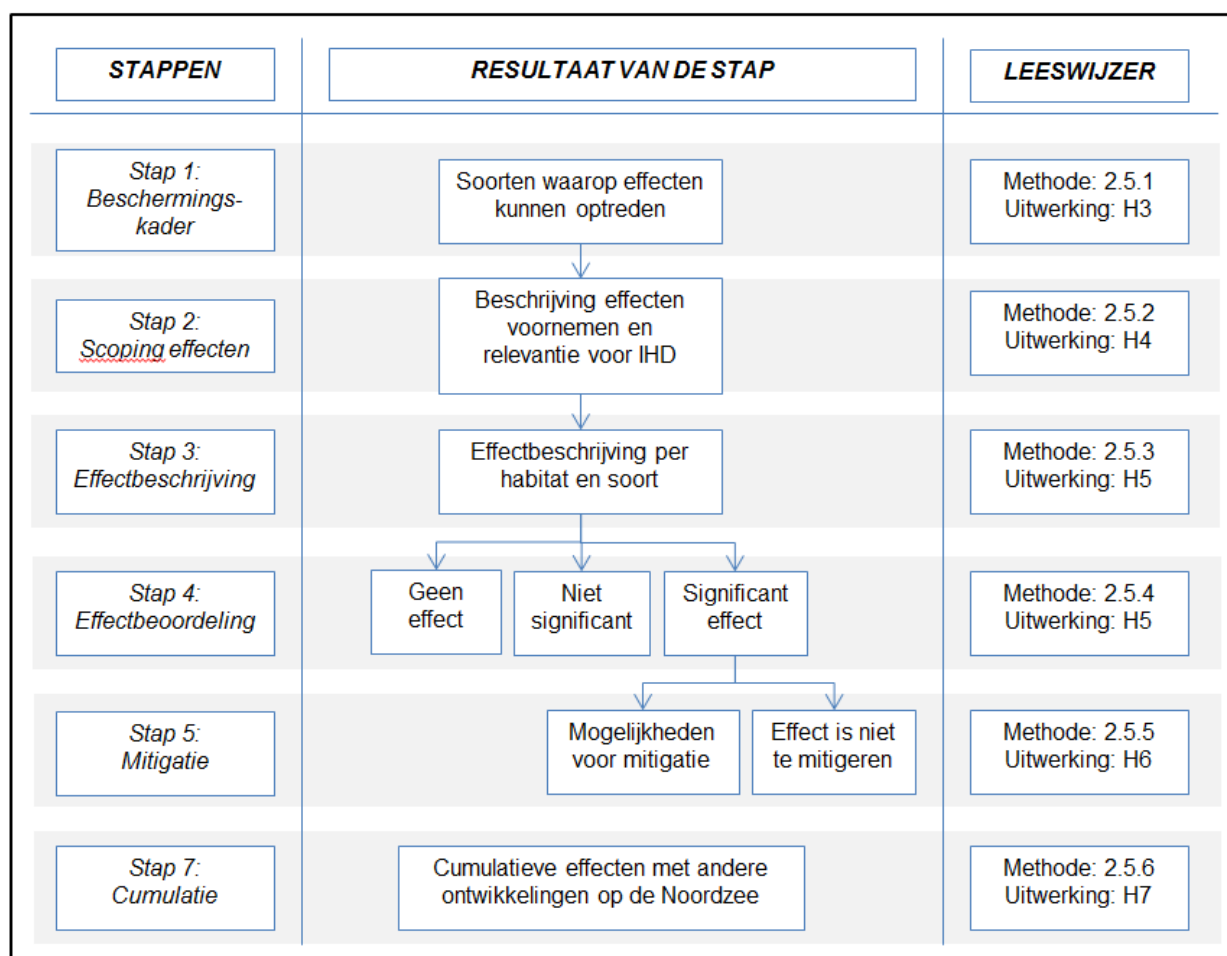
STAPPEN

RESULTAAT VAN DE STAP

LEESWIJZER

Stap 1: Beschermingskader

Soorten waarop effecten kunnen optreden

Methode: 2.5.1
Uitwerking: H3

Stap 2: Scoping effecten

Beschrijving effecten voornemen en relevantie voor IHD

Methode: 2.5.2
Uitwerking: H4

Stap 3: Effectbeschrijving

Effectbeschrijving per habitat en soort

Methode: 2.5.3
Uitwerking: H5

Stap 4: Effectbeoordeling

Geen effect

Niet significant

Significant effect

Methode: 2.5.4
Uitwerking: H5

Stap 5: Mitigatie

Mogelijkheden voor mitigatie

Effect is niet te mitigeren

Methode: 2.5.5
Uitwerking: H6

Stap 7: Cumulatie

Cumulatieve effecten met andere ontwikkelingen op de Noordzee

Methode: 2.5.6
Uitwerking: H7